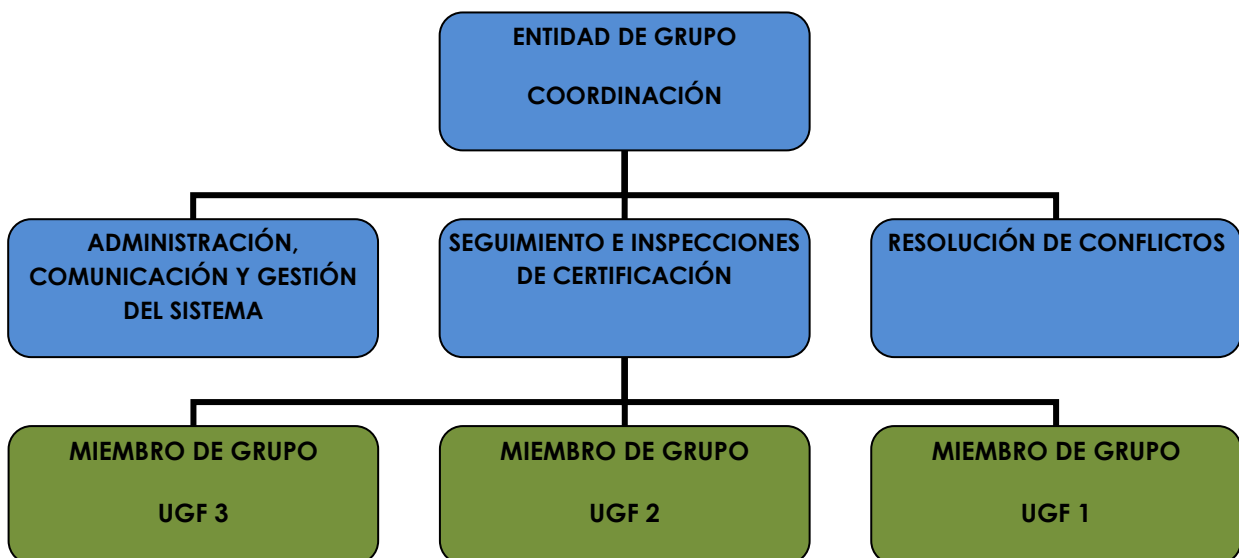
ENTIDAD DE GRUPO

COORDINACIÓN

ADMINISTRACIÓN, COMUNICACIÓN Y GESTIÓN DEL SISTEMA

SEGUIMIENTO E INSPECCIONES DE CERTIFICACIÓN

RESOLUCIÓN DE CONFLICTOS

MIEMBRO DE GRUPO

UGF 3

MIEMBRO DE GRUPO

UGF 2

MIEMBRO DE GRUPO

UGF 1